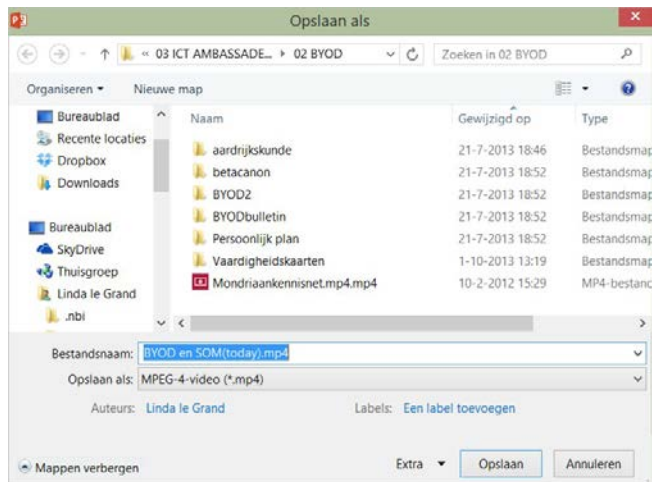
Opslaan als

« 03 ICT AMBASSADE... › 02 BYOD

Zoeken in 02 BYOD

Organiseren ▾ Nieuwe map

Bureaublad
Recente locaties
Dropbox
Downloads

Bureaublad
SkyDrive
Thuisgroep
Linda le Grand
.nbi

| Naam | Gewijzigd op | Type |
|---|---|---|
| aardrijkskunde | 21-7-2013 18:46 | Bestandsmap |
| betacanon | 21-7-2013 18:52 | Bestandsmap |
| BYOD2 | 21-7-2013 18:52 | Bestandsmap |
| BYODbulletin | 21-7-2013 18:52 | Bestandsmap |
| Persoonlijk plan | 21-7-2013 18:52 | Bestandsmap |
| Vaardigheidskaarten | 1-10-2013 13:19 | Bestandsmap |
| Mondriaankennisnet.mp4.mp4 | 10-2-2012 15:29 | MP4-bestand |

Bestandsnaam: BYOD en SOM(today).mp4

Opslaan als: MPEG-4-video (*.mp4)

Auteurs: Linda le Grand

Labels: Een label toevoegen

Mappen verbergen

Extra ▾

Opslaan

Annuleren